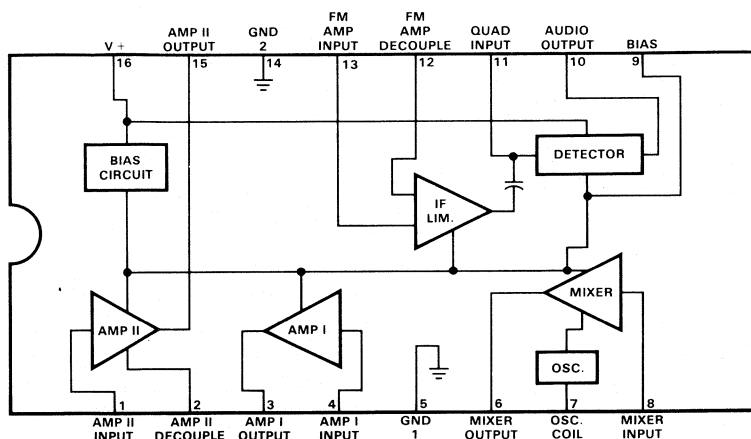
V +
16

AMP II
OUTPUT
15

GND
2
14

FM
AMP
INPUT
13

FM
AMP
DECOUPLE
12

QUAD
INPUT
11

AUDIO
OUTPUT
10

BIAS
9

BIAS
CIRCUIT

DETECTOR

IF
LIM.

MIXER

AMP II

AMP I

OSC.

1
AMP II
INPUT

2
AMP II
DECOUPLE

3
AMP I
OUTPUT

4
AMP I
INPUT

5
GND
1

6
MIXER
OUTPUT

7
OSC.
COIL

8
MIXER
INPUT